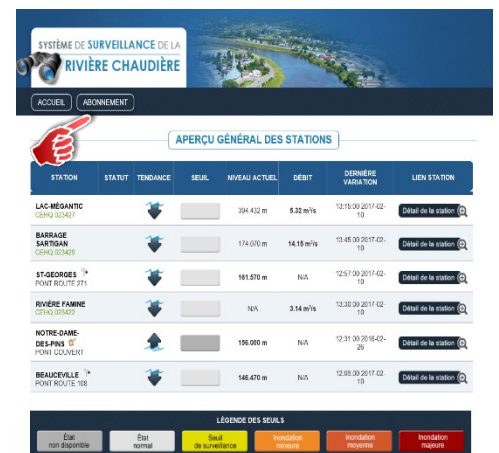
SYSTÈME DE SURVEILLANCE DE LA
RIVIÈRE CHAUDIÈRE

ACCUEIL ABONNEMENT

APERÇU GÉNÉRAL DES STATIONS

| STATION | STATUT | TENDANCE | SEUIL | NIVEAU ACTUEL | DÉBIT | DERNIÈRE VARIATION | LIEN STATION |
|---|---|---|---|---|---|---|---|
| LAC-MÉGANTIC CEHQ 023427 | | | | 394.432 m | 5.32 m³/s | 13:15:00 2017-02-10 | Détail de la station |
| BARRAGE SARTIGAN CEHQ 023429 | | | | 174.070 m | 14.15 m³/s | 13:45:00 2017-02-10 | Détail de la station |
| ST-GEORGES PONT ROUTE 271 | | | | 161.570 m | N/A | 12:57:00 2017-02-10 | Détail de la station |
| RIVIÈRE FAMINE CEHQ 023422 | | | | N/A | 3.14 m³/s | 13:30:00 2017-02-10 | Détail de la station |
| NOTRE-DAME-DES-PINS PONT COUVERT | | | | 156.000 m | N/A | 12:31:00 2016-02-29 | Détail de la station |
| BEAUCEVILLE PONT ROUTE 108 | | | | 146.470 m | N/A | 12:05:00 2017-02-10 | Détail de la station |

LÉGENDE DES SEUILS
État non disponible | État normal | Seuil de surveillance | Inondation mineure | Inondation moyenne | Inondation majeure